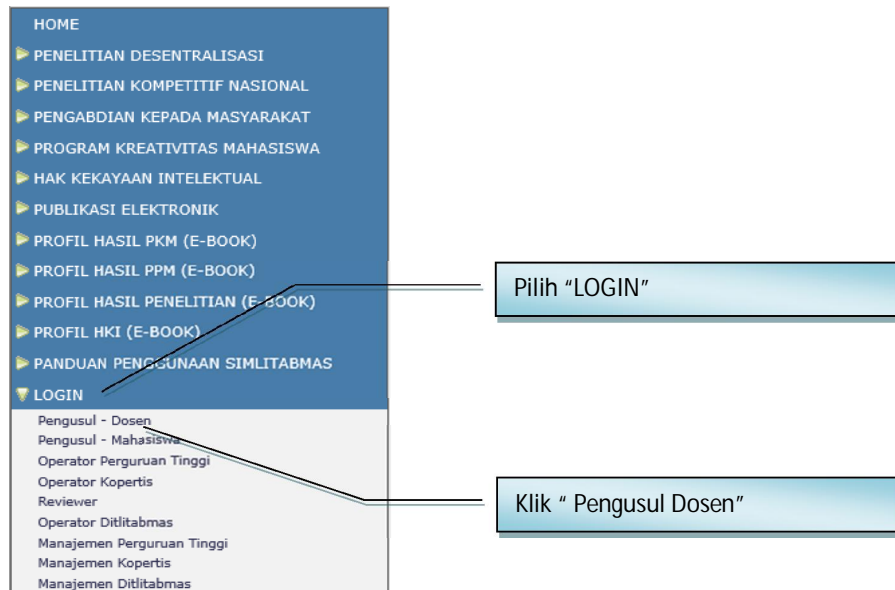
HOME
PENELITIAN DESENTRALISASI
PENELITIAN KOMPETITIF NASIONAL
PENGABDIAN KEPADA MASYARAKAT
PROGRAM KREATIVITAS MAHASISWA
HAK KEKAYAAN INTELEKTUAL
PUBLIKASI ELEKTRONIK
PROFIL HASIL PKM (E-BOOK)
PROFIL HASIL PPM (E-BOOK)
PROFIL HASIL PENELITIAN (E-BOOK)
PROFIL HKI (E-BOOK)
PANDUAN PENGGUNAAN SIMLITABMAS
LOGIN
Pengusul - Dosen
Pengusul - Mahasiswa
Operator Perguruan Tinggi
Operator Kopertis
Reviewer
Operator Ditlitabmas
Manajemen Perguruan Tinggi
Manajemen Kopertis
Manajemen Ditlitabmas

Pilih “LOGIN”

Klik “ Pengusul Dosen”